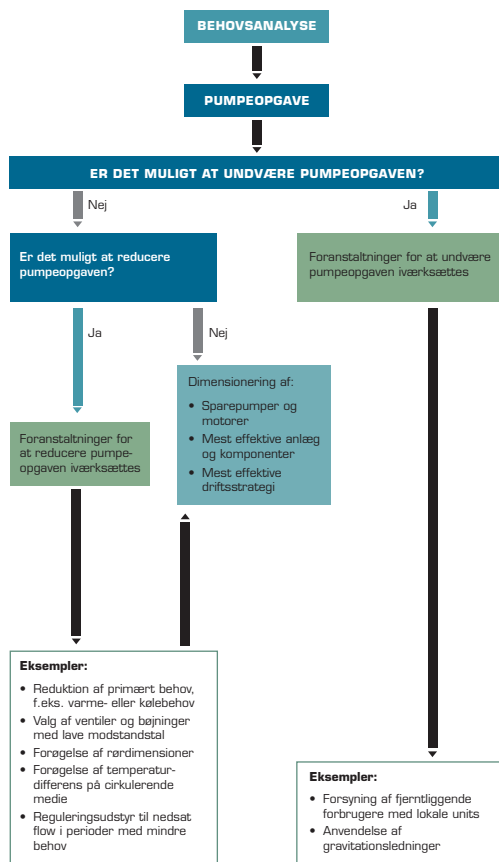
BEHOVSANALYSE

PUMPEOPGAVE

ER DET MULIGT AT UNDVÆRE PUMPEOPGAVEN?

Nej

Ja

Er det muligt at reducere pumpeopgaven?

Foranstaltninger for at undvære pumpeopgaven iværksættes

Ja

Nej

Dimensionering af:

- Sparepumper og motorer
- Mest effektive anlæg og komponenter
- Mest effektive driftsstrategi

Foranstaltninger for at reducere pumpeopgaven iværksættes

Eksempler:

- Reduktion af primært behov, f.eks. varme- eller kølebehov
- Valg af ventiler og bøjninger med lave modstandstal
- Forøgelse af rørdimensioner
- Forøgelse af temperaturdifferens på cirkulerende medie
- Reguleringsudstyr til nedsat flow i perioder med mindre behov

Eksempler:

- Forsyning af fjerntliggende forbrugere med lokale units
- Anvendelse af gravitationsledninger